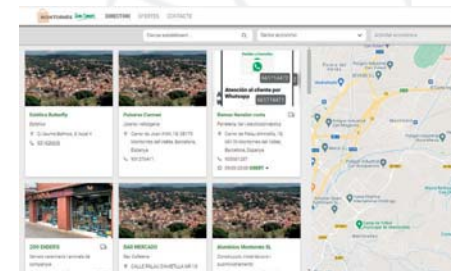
DIRECTORI OFERTES CONTACTE

Cercar establiment... Sector econòmic

Atención al cliente por Whatsapp

Estètica Butterfly

Palseria Carmen

Ramon ferreter rovira

200 ENDERS

BAR MERCADO

Aluminios Montornès SL